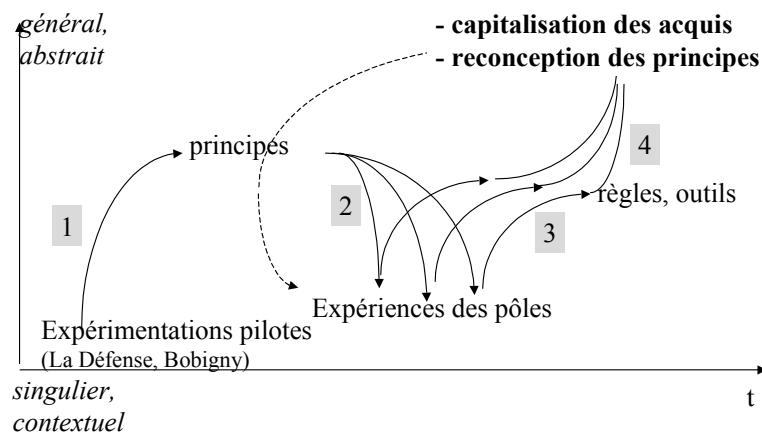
général, abstrait

- capitalisation des acquis
- reconception des principes

principes

4

2

règles, outils

1

3

Expériences des pôles

Expérimentations pilotes
(La Défense, Bobigny)

singulier, contextuel

t